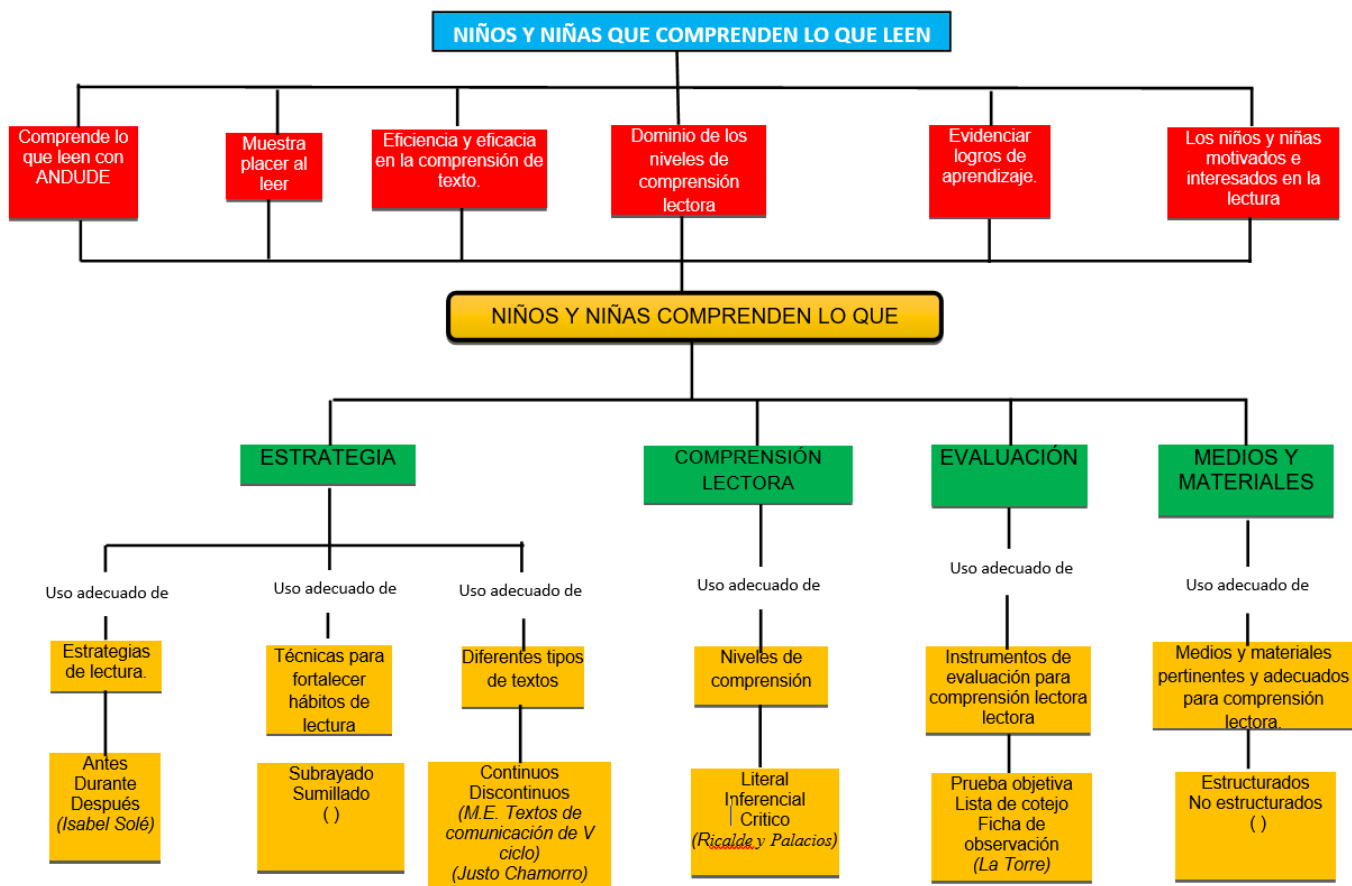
NIÑOS Y NIÑAS QUE COMPRENDEN LO QUE LEEN

Comprende lo que leen con ANDUDE

Muestra placer al leer

Eficiencia y eficacia en la comprensión de texto.

Dominio de los niveles de comprensión lectora

Evidenciar logros de aprendizaje.

Los niños y niñas motivados e interesados en la lectura

NIÑOS Y NIÑAS COMPRENDEN LO QUE

ESTRATEGIA

Uso adecuado de

Estrategias de lectura.

Antes
Durante
Después
(Isabel Solé)

Uso adecuado de

Técnicas para fortalecer hábitos de lectura

Subrayado
Sumillado
( )

Uso adecuado de

Diferentes tipos de textos

Continuos
Discontinuos
(M.E. Textos de comunicación de V ciclo)
(Justo Chamorro)

COMPRENSIÓN LECTORA

Uso adecuado de

Niveles de comprensión

Literal
Inferencial
Critico
(Ricalde y Palacios)

EVALUACIÓN

Uso adecuado de

Instrumentos de evaluación para comprensión lectora lectora

Prueba objetiva
Lista de cotejo
Ficha de observación
(La Torre)

MEDIOS Y MATERIALES

Uso adecuado de

Medios y materiales pertinentes y adecuados para comprensión lectora.

Estructurados
No estructurados
( )